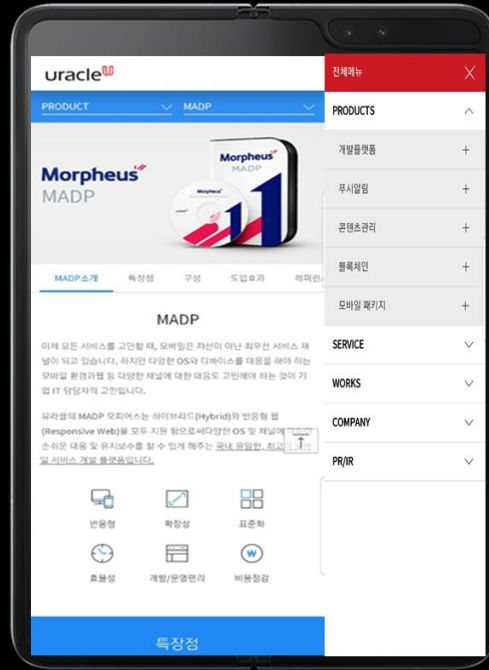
uracle

PRODUCT
MADP

Morpheus
MADP

Morpheus
MADP

MADP소개
특장점
구성
도입효과
레퍼런

MADP

이제 모든 서비스를 고민할 때, 모바일은 차선이 아닌 최우선 서비스 채널이 되고 있습니다. 하지만 다양한 OS와 디바이스를 대응을 해야 하는 모바일 환경과 또 다양한 채널에 대한 대응도 고민해야 하는 것이 기업 IT 담당자의 고민입니다.

유라클의 MADP 모피어스는 하이브리드(Hybrid)와 반응형 웹(Responsive Web)을 모두 지원 함으로써 다양한 OS 및 채널에 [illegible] 손쉬운 대응 및 유지보수를 할 수 있게 해주는 국내 유일한, 최고의 모바일 서비스 개발 플랫폼입니다.

반응형
확장성
표준화
효율성
개발/운영관리
비용절감

특장점

전체메뉴

PRODUCTS
개발플랫폼
푸시알림
콘텐츠관리
블록체인
모바일 패키지
SERVICE
WORKS
COMPANY
PR/IR